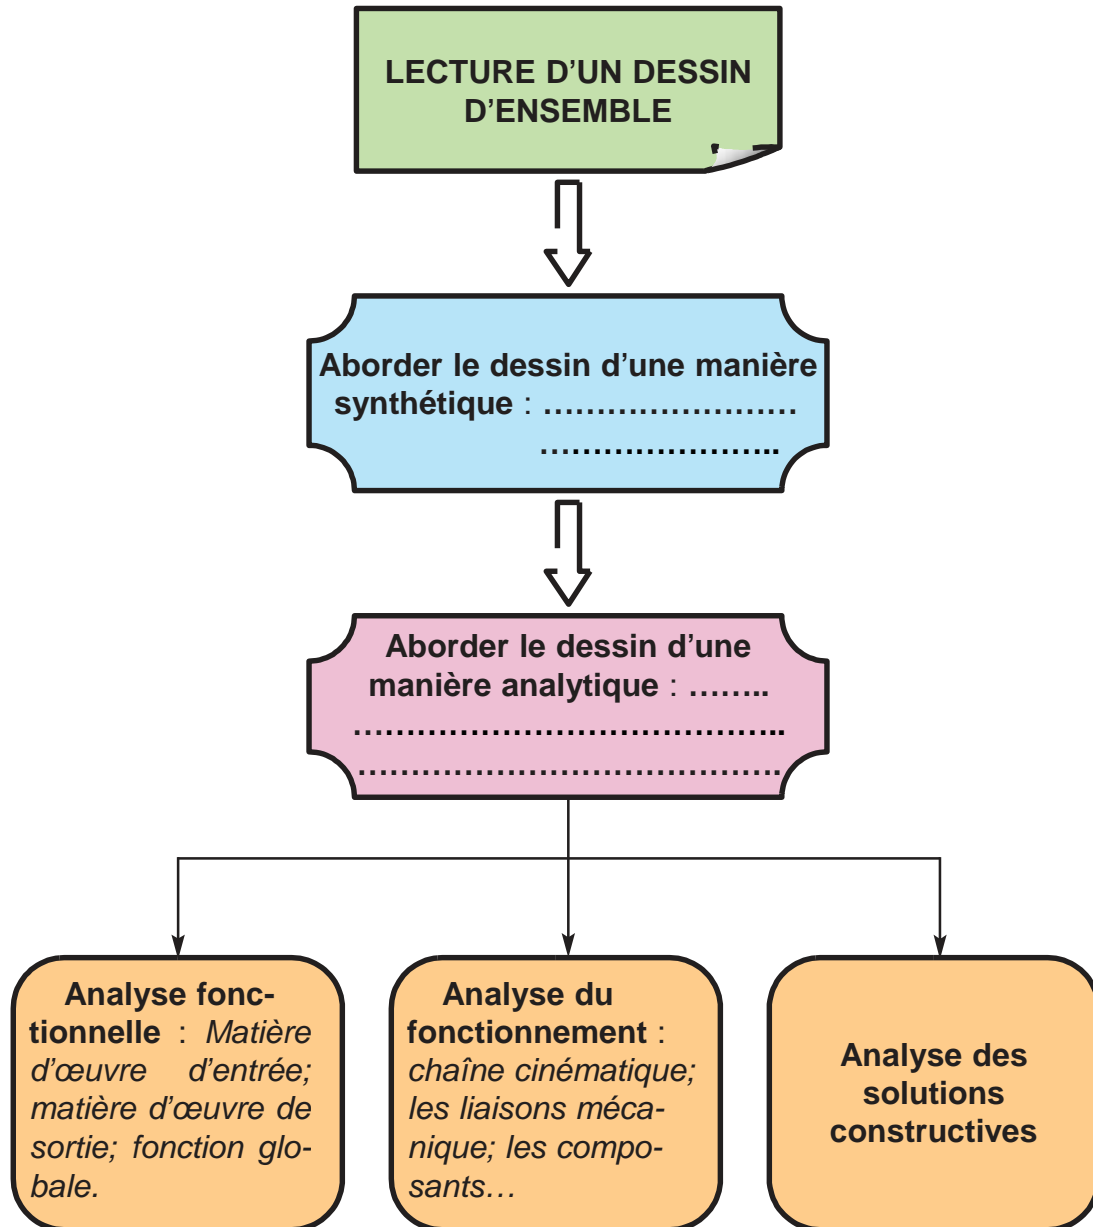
LECTURE D'UN DESSIN D'ENSEMBLE

Aborder le dessin d'une manière synthétique : ……………………
……………………..

Aborder le dessin d'une manière analytique : ……..
……………………………………..
……………………………………..

Analyse fonctionnelle : Matière d'œuvre d'entrée; matière d'œuvre de sortie; fonction globale.

Analyse du fonctionnement : chaîne cinématique; les liaisons mécanique; les composants…

Analyse des solutions constructives